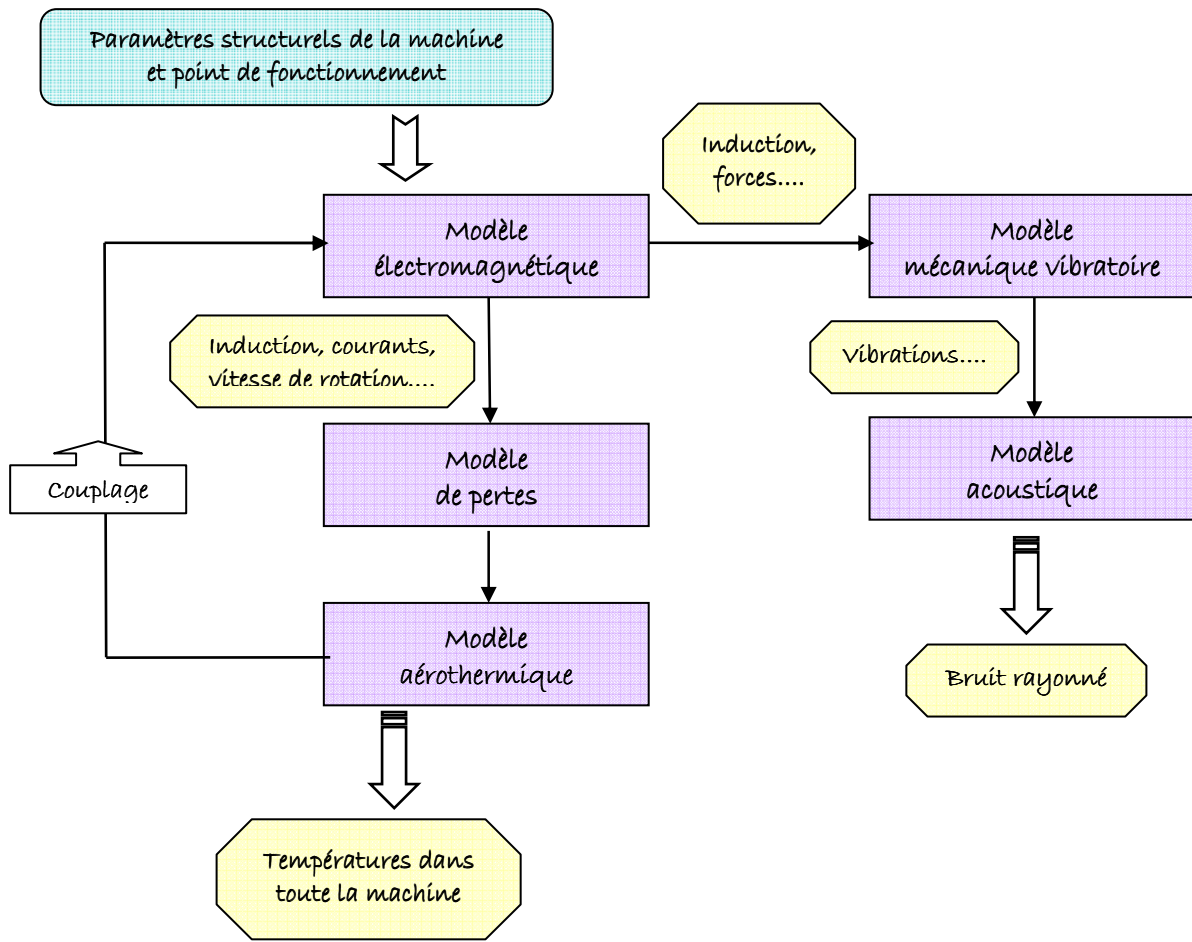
Paramètres structurels de la machine et point de fonctionnement

Induction, forces....

Modèle électromagnétique

Modèle mécanique vibratoire

Induction, courants, vitesse de rotation....

Vibrations....

Modèle de pertes

Modèle acoustique

Couplage

Modèle aérothermique

Bruit rayonné

Températures dans toute la machine